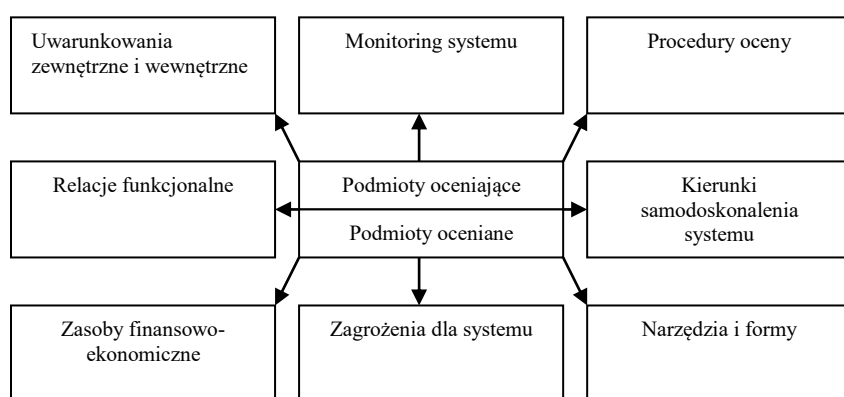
Uwarunkowania zewnętrzne i wewnętrzne

Monitoring systemu

Procedury oceny

Relacje funkcjonalne

Podmioty oceniające

Podmioty oceniane

Kierunki samodoskonalenia systemu

Zasoby finansowo-ekonomiczne

Zagrożenia dla systemu

Narzędzia i formy